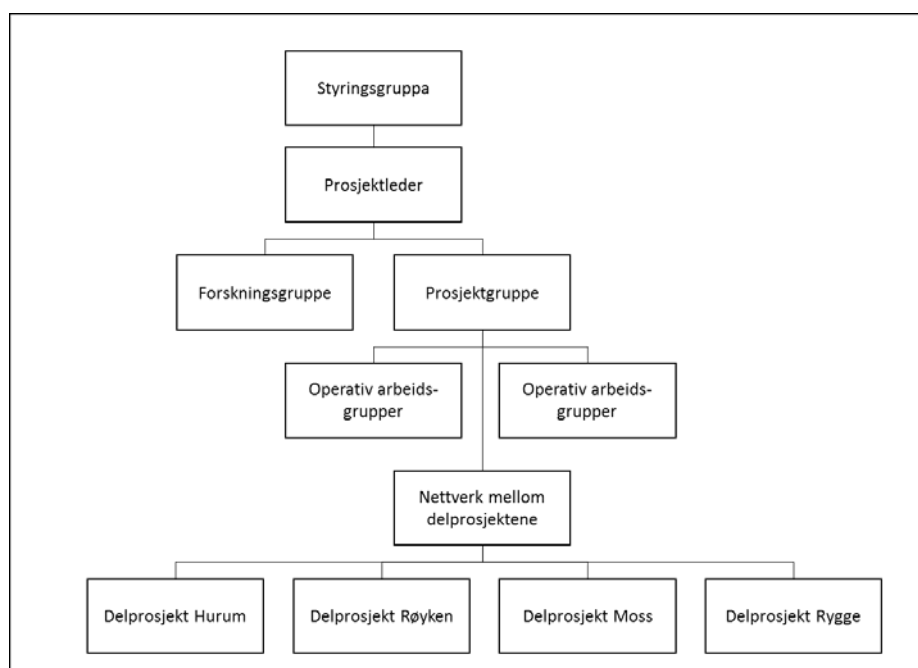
Styringsgruppa

Prosjektleder

Forskningsgruppe

Prosjektgruppe

Operativ arbeidsgrupper

Operativ arbeidsgrupper

Nettverk mellom delprosjektene

Delprosjekt Hurum

Delprosjekt Røyken

Delprosjekt Moss

Delprosjekt Rygge